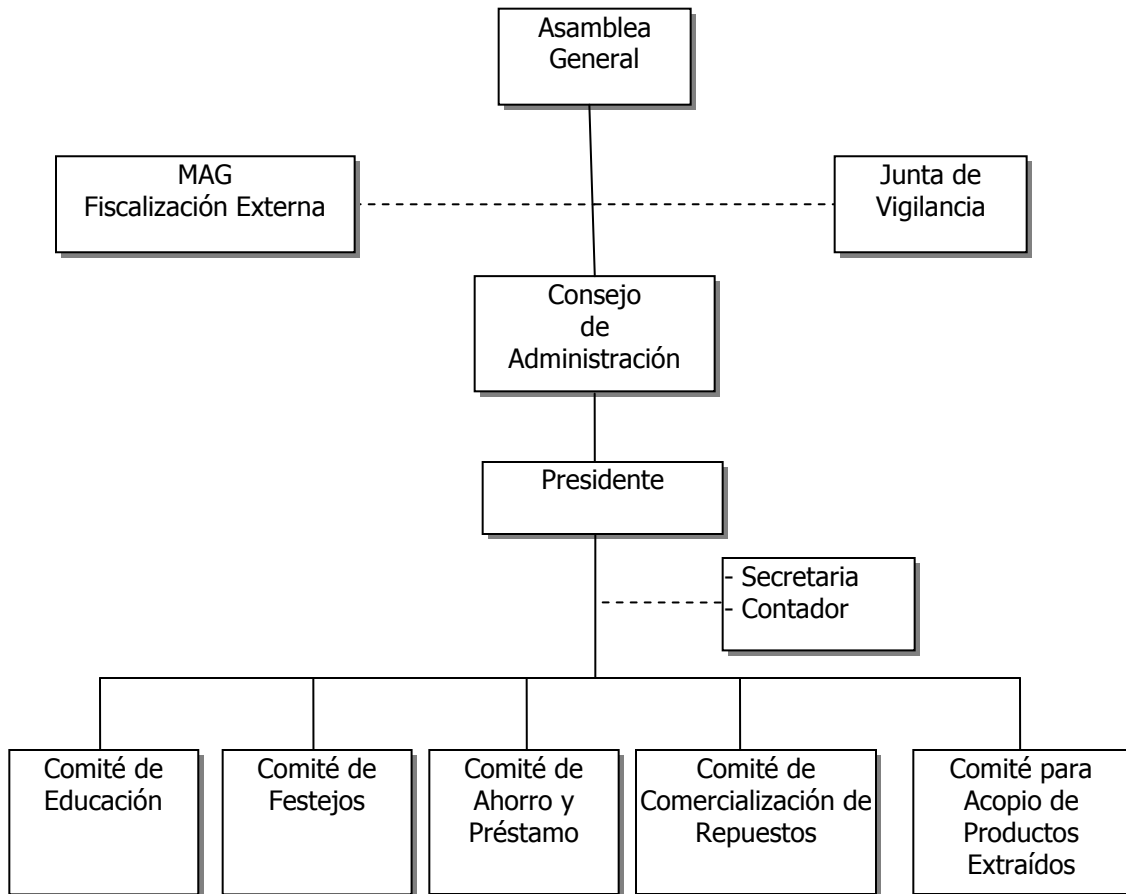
Asamblea General

MAG
Fiscalización Externa

Junta de Vigilancia

Consejo de Administración

Presidente

- Secretaria
- Contador

Comité de Educación

Comité de Festejos

Comité de Ahorro y Préstamo

Comité de Comercialización de Repuestos

Comité para Acopio de Productos Extraídos